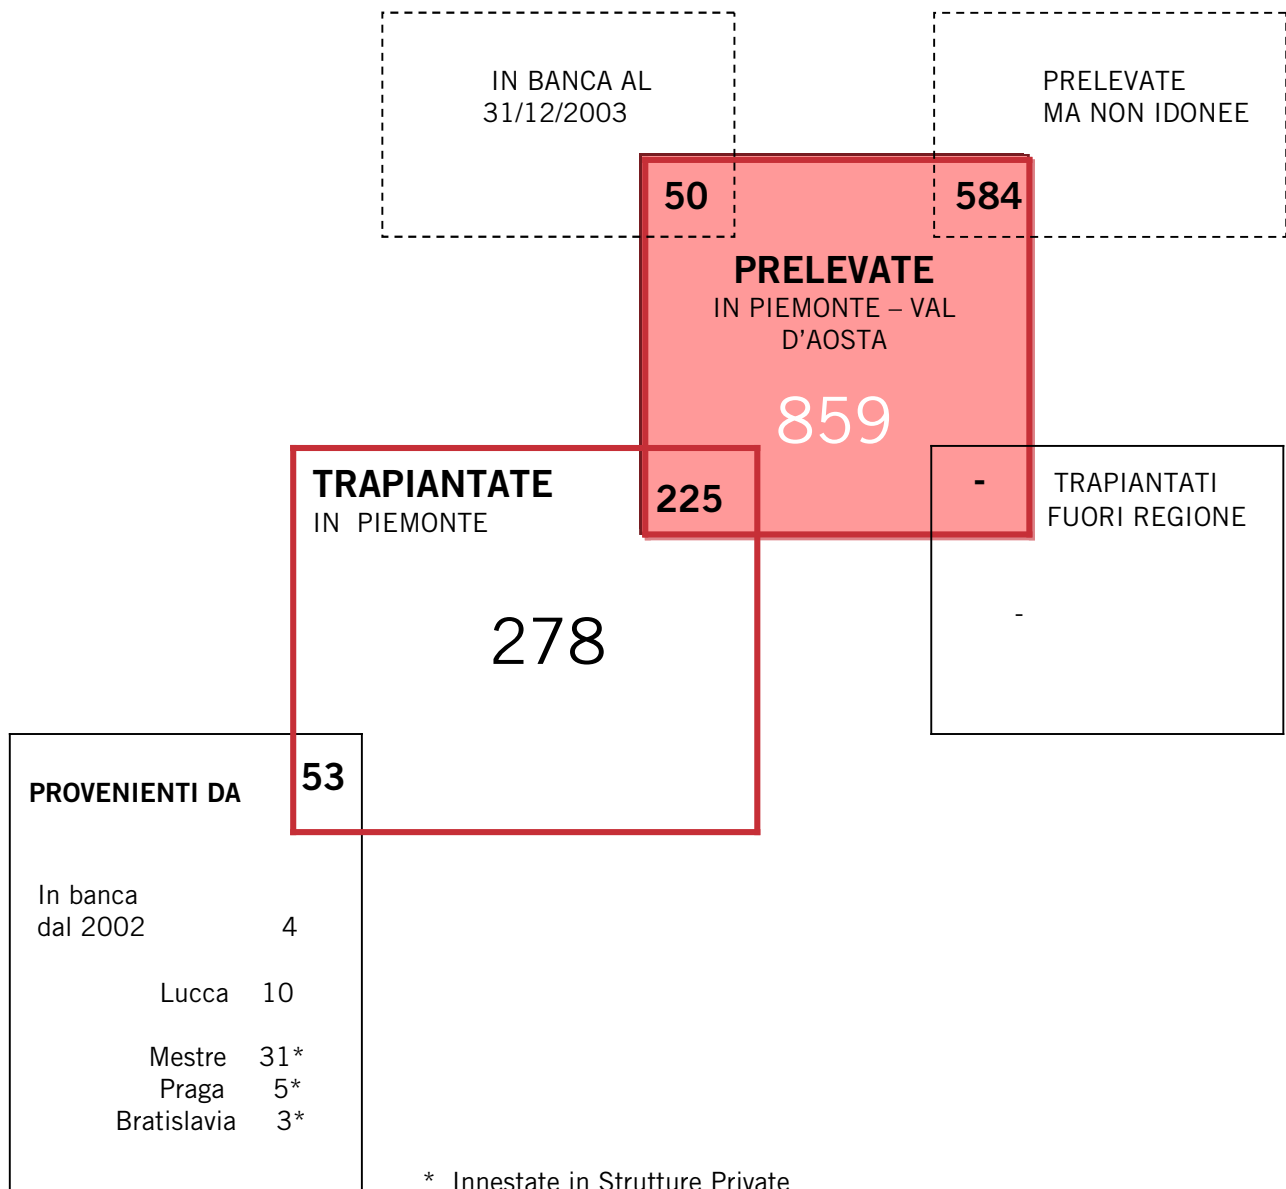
IN BANCA AL 31/12/2003

PRELEVATE MA NON IDONEE

50

584

PRELEVATE
IN PIEMONTE – VAL D'AOSTA

859

TRAPIANTATE
IN PIEMONTE

225

-

TRAPIANTATI FUORI REGIONE

-

278

PROVENIENTI DA

53

In banca dal 2002 4

Lucca 10

Mestre 31*
Praga 5*
Bratislavia 3*

* Innestate in Strutture Private